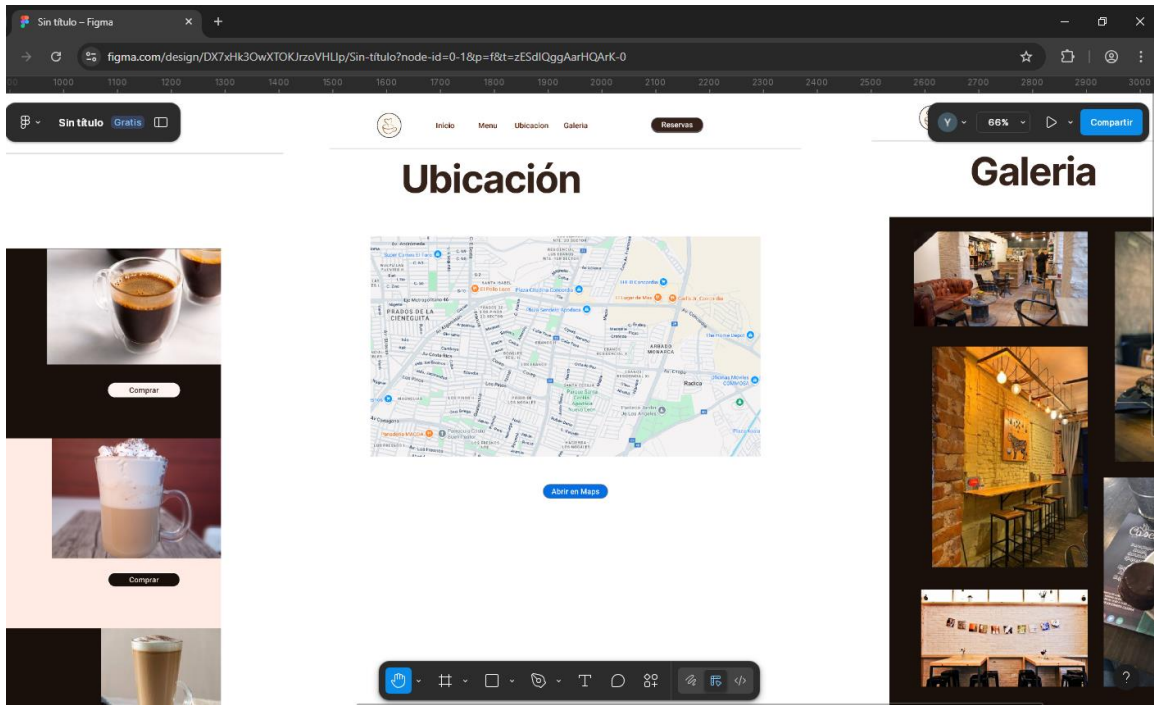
Sin título – Figma

figma.com/design/DX7xHk3OwXTOKJrzoVHLlp/Sin-título?node-id=0-1&p=f&t=zESdlQggAarHQArK-0

1000 1100 1200 1300 1400 1500 1600 1700 1800 1900 2000 2100 2200 2300 2400 2500 2600 2700 2800 2900 3000

Sin título Gratis

Inicio Menu Ubicacion Galeria Reservas

Y 66% Compartir

Ubicación

Galeria

PRADOS DE LA CIENEGUITA

ARBASO MONARCA

Radica

Abrir en Maps

Comprar

Comprar

?